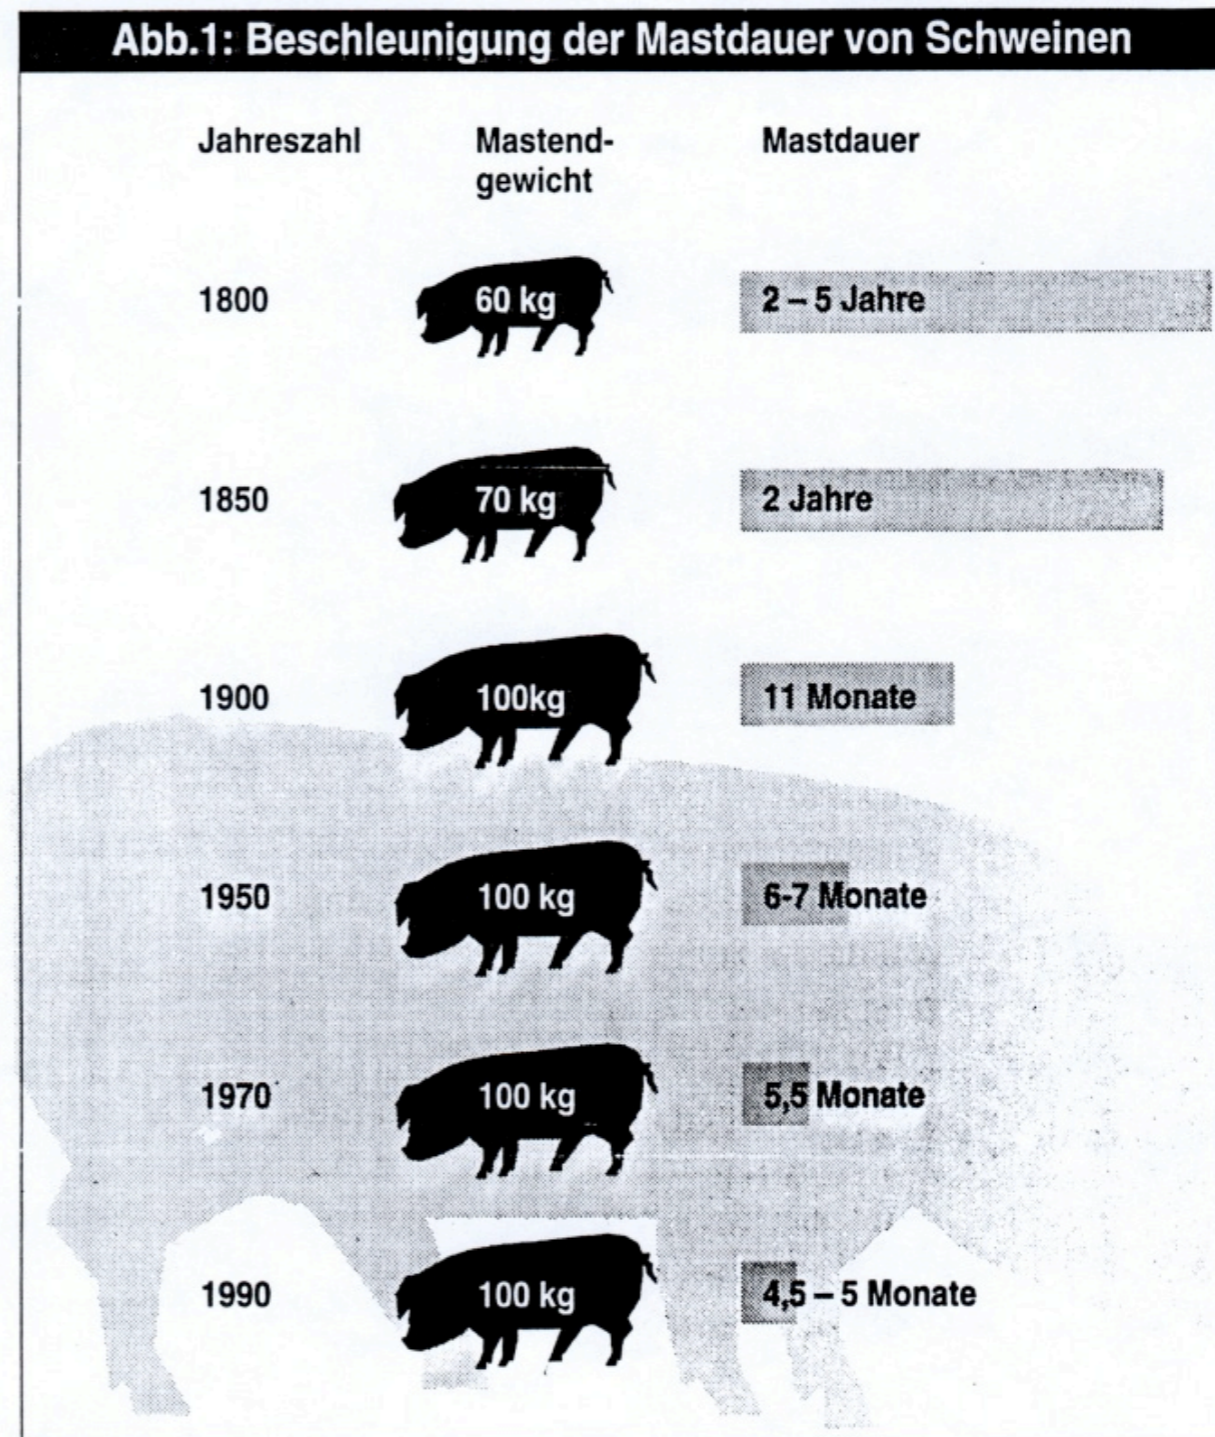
Abb.1: Beschleunigung der Mastdauer von Schweinen

| Jahreszahl | Mastendgewicht | Mastdauer |
|---|---|---|
| 1800 | 60 kg | 2 – 5 Jahre |
| 1850 | 70 kg | 2 Jahre |
| 1900 | 100kg | 11 Monate |
| 1950 | 100 kg | 6-7 Monate |
| 1970 | 100 kg | 5,5 Monate |
| 1990 | 100 kg | 4,5 – 5 Monate |